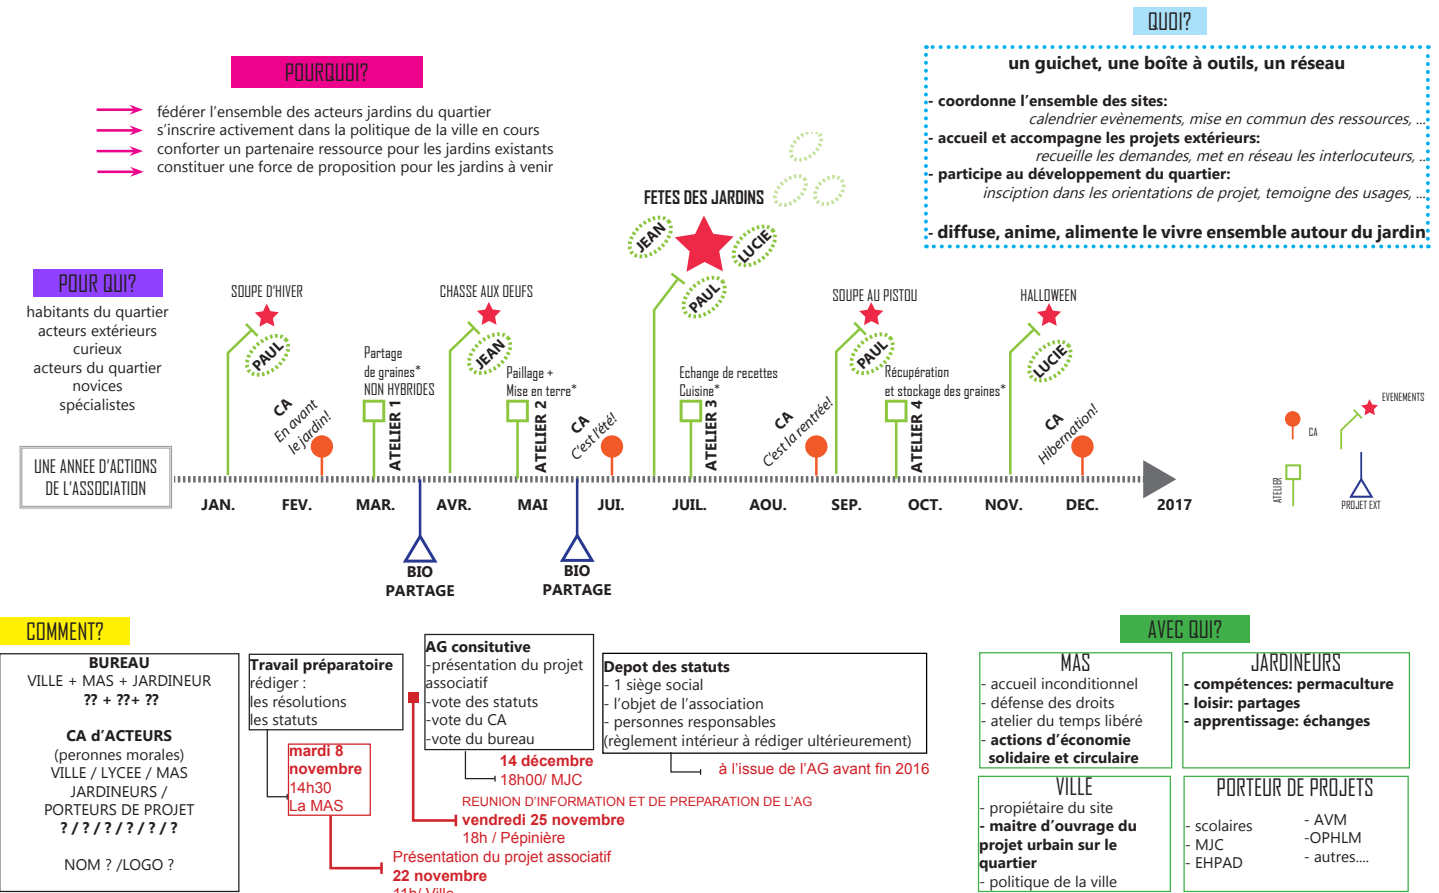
QUOI?

un guichet, une boîte à outils, un réseau

- coordonne l'ensemble des sites:
calendrier evènements, mise en commun des ressources, ...
- accueil et accompagne les projets extérieurs:
recueille les demandes, met en réseau les interlocuteurs, ...
- participe au développement du quartier:
insciption dans les orientations de projet, temoigne des usages, ...

- diffuse, anime, alimente le vivre ensemble autour du jardin

POURQUOI?

fédérer l'ensemble des acteurs jardins du quartier
s'inscrire activement dans la politique de la ville en cours
conforter un partenaire ressource pour les jardins existants
constituer une force de proposition pour les jardins à venir

POUR QUI?

habitants du quartier
acteurs extérieurs
curieux
acteurs du quartier
novices
spécialistes

UNE ANNEE D'ACTIONS DE L'ASSOCIATION

SOUPE D'HIVER
PAUL
CA En avant le jardin!
Partage de graines* NON HYBRIDES
ATELIER 1
CHASSE AUX OEUFS
JEAN
Paillage + Mise en terre*
ATELIER 2
CA C'est l'été!
FETES DES JARDINS
JEAN
LUCIE
PAUL
Echange de recettes Cuisine*
ATELIER 3
CA C'est la rentrée!
SOUPE AU PISTOU
PAUL
Récupération et stockage des graines*
ATELIER 4
HALLOWEEN
LUCIE
CA Hibernation!

JAN. FEV. MAR. AVR. MAI JUI. JUIL. AOU. SEP. OCT. NOV. DEC. 2017

BIO PARTAGE
BIO PARTAGE

CA
EVENEMENTS
ATELIER
PROJET EXT

COMMENT?

BUREAU
VILLE + MAS + JARDINEUR
?? + ??+ ??

CA d'ACTEURS
(peronnes morales)
VILLE / LYCEE / MAS
JARDINEURS /
PORTEURS DE PROJET
? / ? / ? / ? / ? / ?

NOM ? /LOGO ?

Travail préparatoire
rédiger :
les résolutions
les statuts

mardi 8 novembre
14h30
La MAS

AG consitutive
-présentation du projet associatif
-vote des statuts
-vote du CA
-vote du bureau

14 décembre
18h00/ MJC

REUNION D'INFORMATION ET DE PREPARATION DE L'AG
vendredi 25 novembre
18h / Pépinière

Présentation du projet associatif
22 novembre
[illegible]

Depot des statuts
- 1 siège social
- l'objet de l'association
- personnes responsables
(règlement intérieur à rédiger ultérieurement)

à l'issue de l'AG avant fin 2016

AVEC QUI?

MAS
- accueil inconditionnel
- défense des droits
- atelier du temps libéré
- actions d'économie solidaire et circulaire

JARDINEURS
- compétences: permaculture
- loisir: partages
- apprentissage: échanges

VILLE
- propiétaire du site
- maitre d'ouvrage du projet urbain sur le quartier
- politique de la ville

PORTEUR DE PROJETS
- scolaires
- MJC
- EHPAD
- AVM
-OPHLM
- autres....